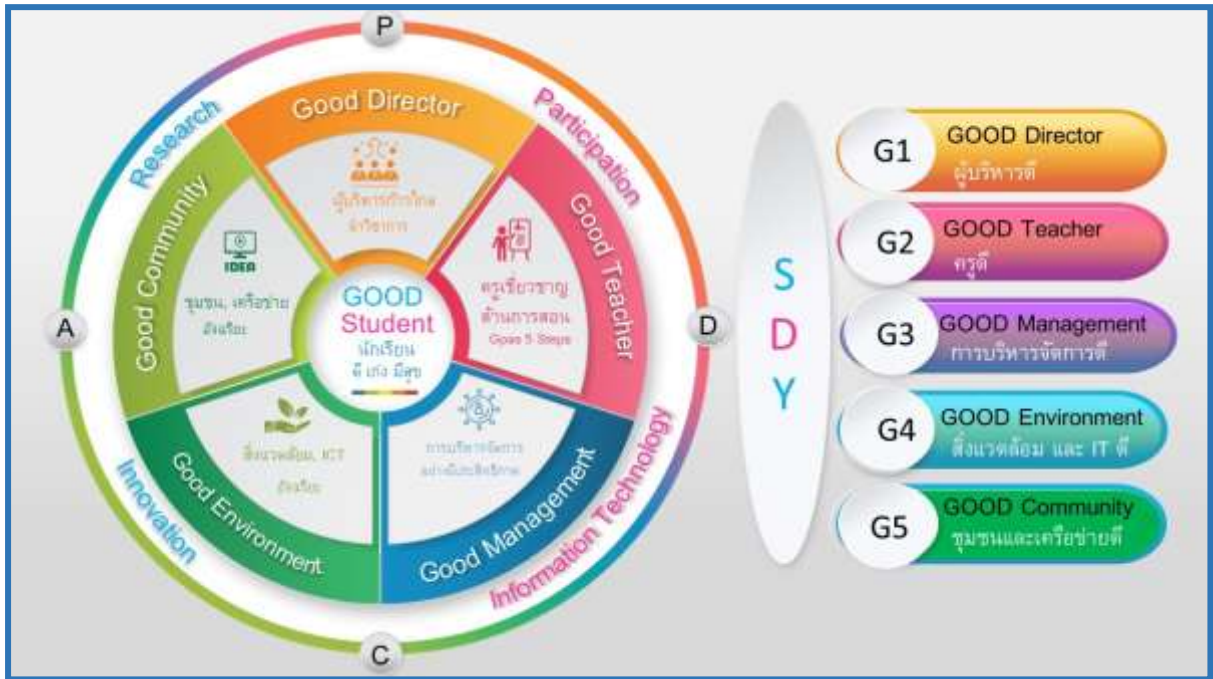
P
Research
Participation
A
D
C
Innovation
Information Technology

Good Director
ผู้บริหารก้าวไกล
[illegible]

Good Teacher
ครูเชี่ยวชาญ
ด้านการสอน
Gpas 5 Steps

Good Management
การบริหารจัดการ
อย่างมีประสิทธิภาพ

Good Environment
สิ่งแวดล้อม, ICT
เอื้อเรียน

Good Community
IDEA
ชุมชน, เครือข่าย
เอื้อเรียน

GOOD
Student
นักเรียน
ดี เก่ง มีสุข

S
D
Y

G1 GOOD Director
ผู้บริหารดี

G2 GOOD Teacher
ครูดี

G3 GOOD Management
การบริหารจัดการดี

G4 GOOD Environment
สิ่งแวดล้อม และ IT ดี

G5 GOOD Community
ชุมชนและเครือข่ายดี